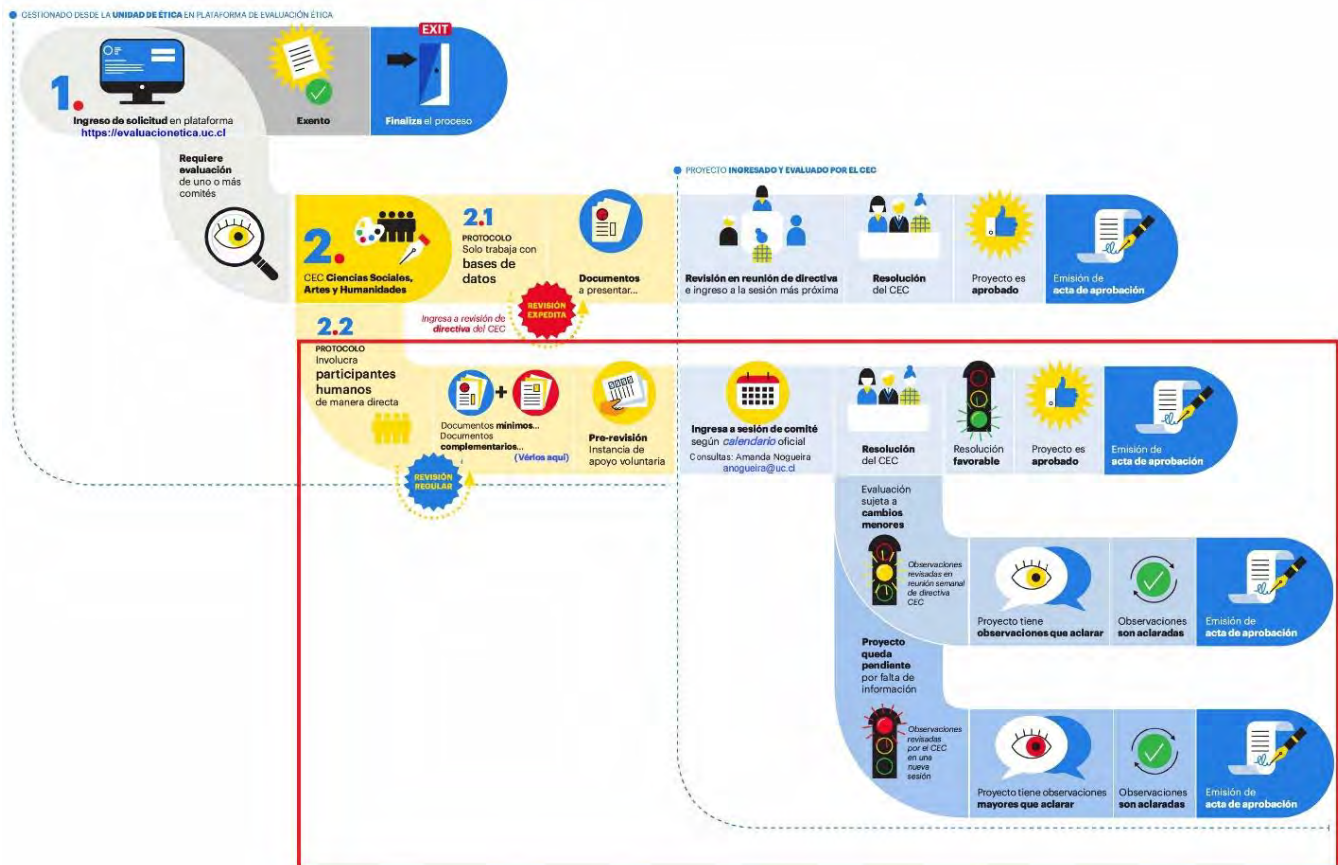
GESTIONADO DESDE LA UNIDAD DE ÉTICA EN PLATAFORMA DE EVALUACIÓN ÉTICA

EXIT

1.

Ingreso de solicitud en plataforma https://evaluacionetica.uc.cl

Exento

Finaliza el proceso

Requiere evaluación de uno o más comités

2.

CEC Ciencias Sociales, Artes y Humanidades

2.1

PROTOCOLO
Solo trabaja con bases de datos

Documentos a presentar...

REVISIÓN EXPEDITA

Ingresa a revisión de directiva del CEC

2.2

PROTOCOLO
Involucra participantes humanos de manera directa

Documentos mínimos...
Documentos complementarios...
(Verlos aquí)

Pre-revisión
Instancia de apoyo voluntaria

REVISIÓN REGULAR

PROYECTO INGRESADO Y EVALUADO POR EL CEC

Revisión en reunión de directiva e ingreso a la sesión más próxima

Resolución del CEC

Proyecto es aprobado

Emisión de acta de aprobación

Ingresa a sesión de comité según calendario oficial
Consultas: Amanda Nogueira
anogueira@uc.cl

Resolución del CEC

Resolución favorable

Proyecto es aprobado

Emisión de acta de aprobación

Evaluación sujeta a cambios menores

Observaciones revisadas en reunión semanal de directiva CEC

Proyecto tiene observaciones que aclarar

Observaciones son aclaradas

Emisión de acta de aprobación

Proyecto queda pandiente por falta de información

Observaciones revisadas por el CEC en una nueva sesión

Proyecto tiene observaciones mayores que aclarar

Observaciones son aclaradas

Emisión de acta de aprobación